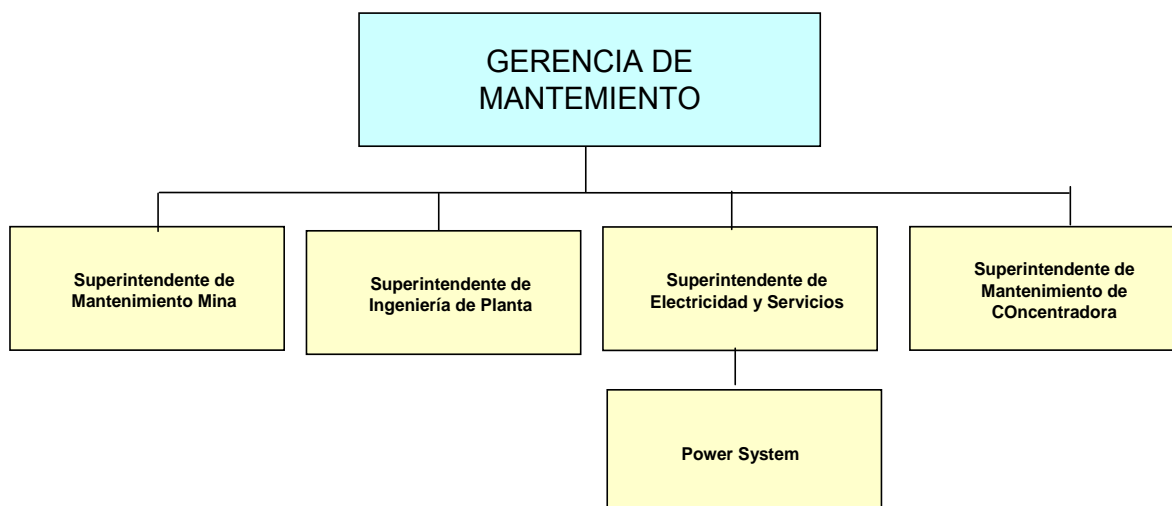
GERENCIA DE MANTEMIENTO

Superintendente de Mantenimiento Mina

Superintendente de Ingeniería de Planta

Superintendente de Electricidad y Servicios

Superintendente de Mantenimiento de COncentradora

Power System